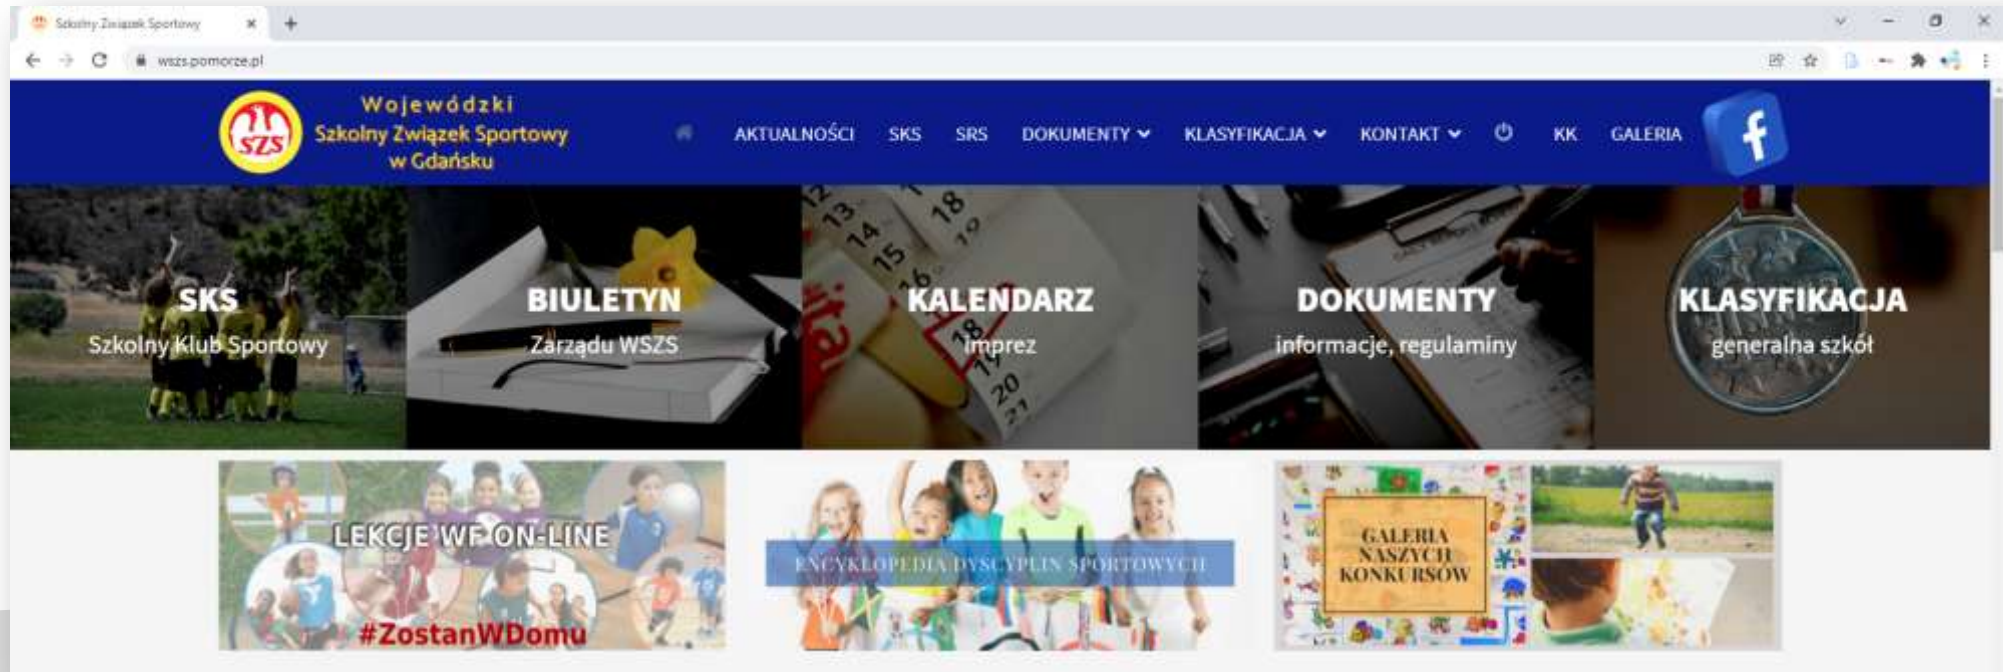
Szkolny Związek Sportowy

wszs.pomorze.pl

SZS

Wojewódzki Szkolny Związek Sportowy w Gdańsku

AKTUALNOŚCI SKS SRS DOKUMENTY KLASYFIKACJA KONTAKT KK GALERIA

SKS
Szkolny Klub Sportowy

BIULETYN
Zarządu WSZS

KALENDARZ
imprez

DOKUMENTY
informacje, regulaminy

KLASYFIKACJA
generalna szkół

LEKCJE WF ON-LINE
#ZostanWDomu

ENCYKLOPEDIA DYSCYPLIN SPORTOWYCH

GALERIA NASZYCH KONKURSÓW